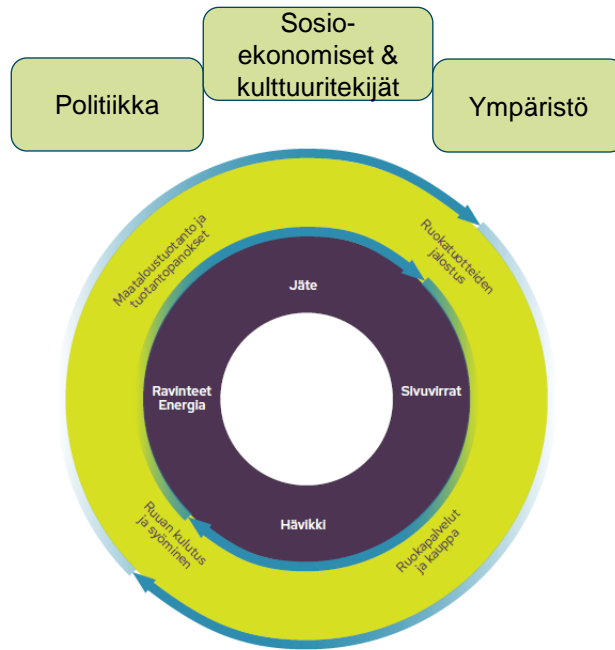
Politiikka

Sosio-ekonomiset & kulttuuritekijät

Ympäristö

Maataloustuotanto ja tuotantopanokset

Ruokatuotteiden jalostus

Jäte

Ravinteet Energia

Sivuvirrat

Hävikki

Ruuan kulutus ja syöminen

Ruokapalvelut ja kauppa